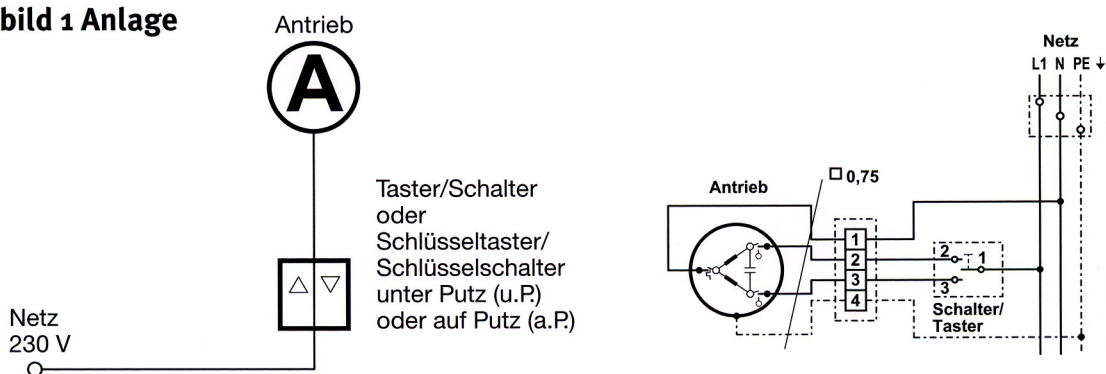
bild 1 Anlage

Antrieb

A

Taster/Schalter oder Schlüsseltaster/ Schlüsselschalter unter Putz (u.P.) oder auf Putz (a.P.)

$\triangle$ $\triangledown$

Netz 230 V

Netz
L1 N PE

Antrieb

$\square$ 0,75

1
2
3
4

2
1
3

Schalter/ Taster